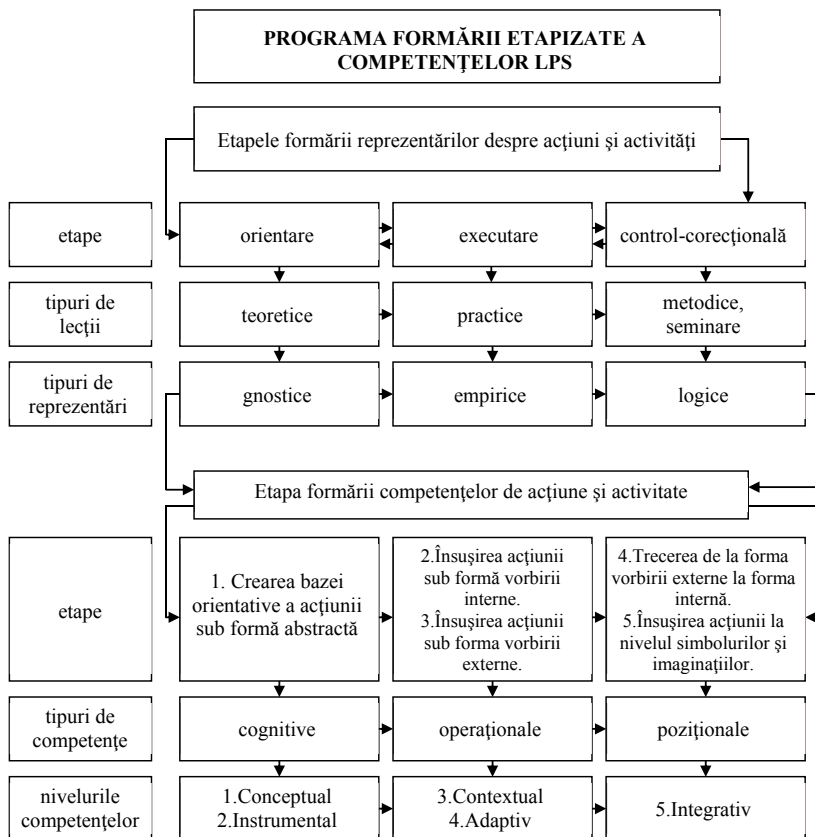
PROGRAMA FORMĂRII ETAPIZATE A COMPETENŢELOR LPS

Etapele formării reprezentărilor despre acţiuni şi activităţi

| etape | orientare | executare | control-corecţională |
|---|---|---|---|
| tipuri de lecţii | teoretice | practice | metodice, seminare |
| tipuri de reprezentări | gnostice | empirice | logice |

Etapa formării competenţelor de acţiune şi activitate

| etape | 1. Crearea bazei orientative a acţiunii sub formă abstractă | 2.Însuşirea acţiunii sub formă vorbirii interne. 3.Însuşirea acţiunii sub forma vorbirii externe. | 4.Trecerea de la forma vorbirii externe la forma internă. 5.Însuşirea acţiunii la nivelul simbolurilor şi imaginaţiilor. |
|---|---|---|---|
| tipuri de competenţe | cognitive | operaţionale | poziţionale |
| nivelurile competenţelor | 1.Conceptual 2.Instrumental | 3.Contextual 4.Adaptiv | 5.Integrativ |